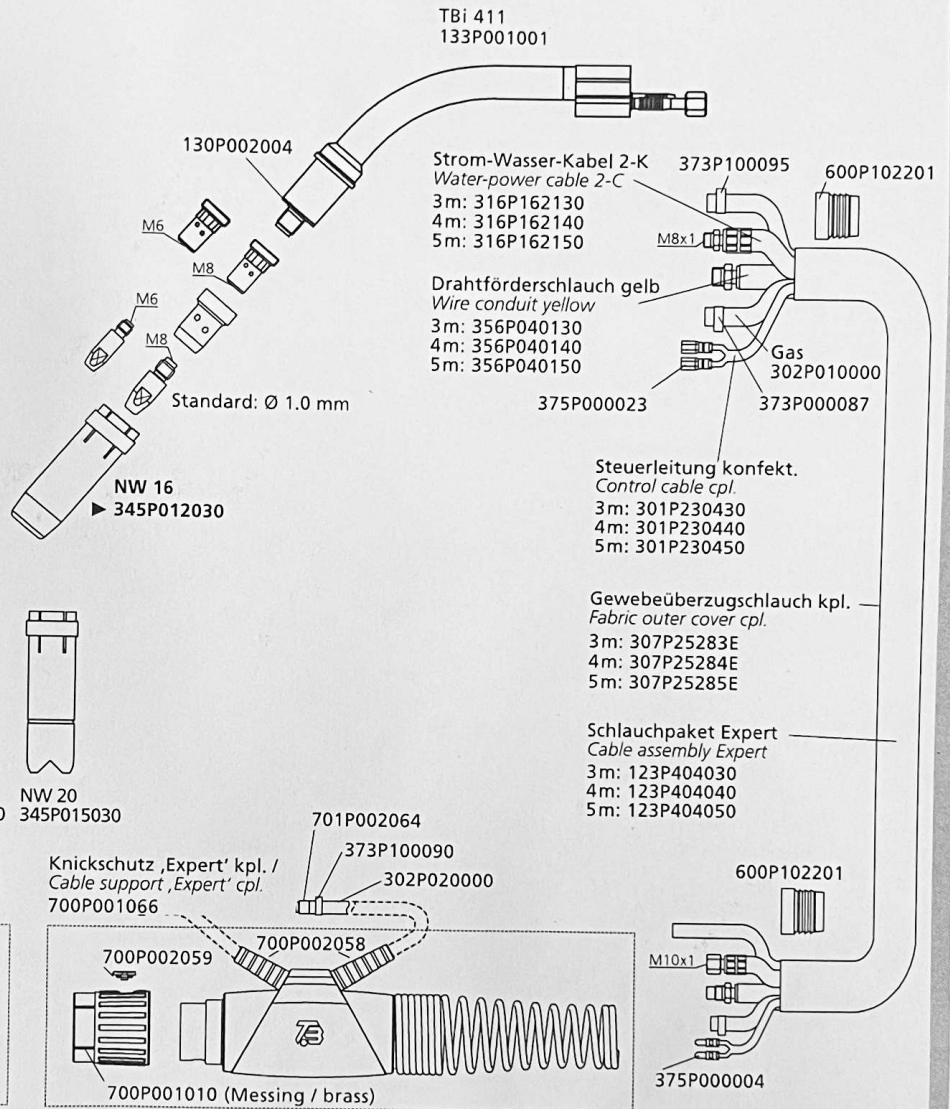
TBi 411
133P001001

130P002004

M6
M8
M6
M8

Standard: Ø 1.0 mm

NW 16
▶ 345P012030

Strom-Wasser-Kabel 2-K
Water-power cable 2-C
3m: 316P162130
4m: 316P162140
5m: 316P162150

373P100095

600P102201

M8x1

Drahtförderschlauch gelb
Wire conduit yellow
3m: 356P040130
4m: 356P040140
5m: 356P040150

Gas
302P010000

375P000023

373P000087

Steuerleitung konfekt.
Control cable cpl.
3m: 301P230430
4m: 301P230440
5m: 301P230450

Gewebeüberzugschlauch kpl.
Fabric outer cover cpl.
3m: 307P25283E
4m: 307P25284E
5m: 307P25285E

Schlauchpaket Expert
Cable assembly Expert
3m: 123P404030
4m: 123P404040
5m: 123P404050

NW 20
0 345P015030

701P002064
373P100090
302P020000

Knickschutz ‚Expert' kpl. /
Cable support ‚Expert' cpl.
700P001066

700P002058
700P002059

600P102201

M10x1

375P000004

700P001010 (Messing / brass)